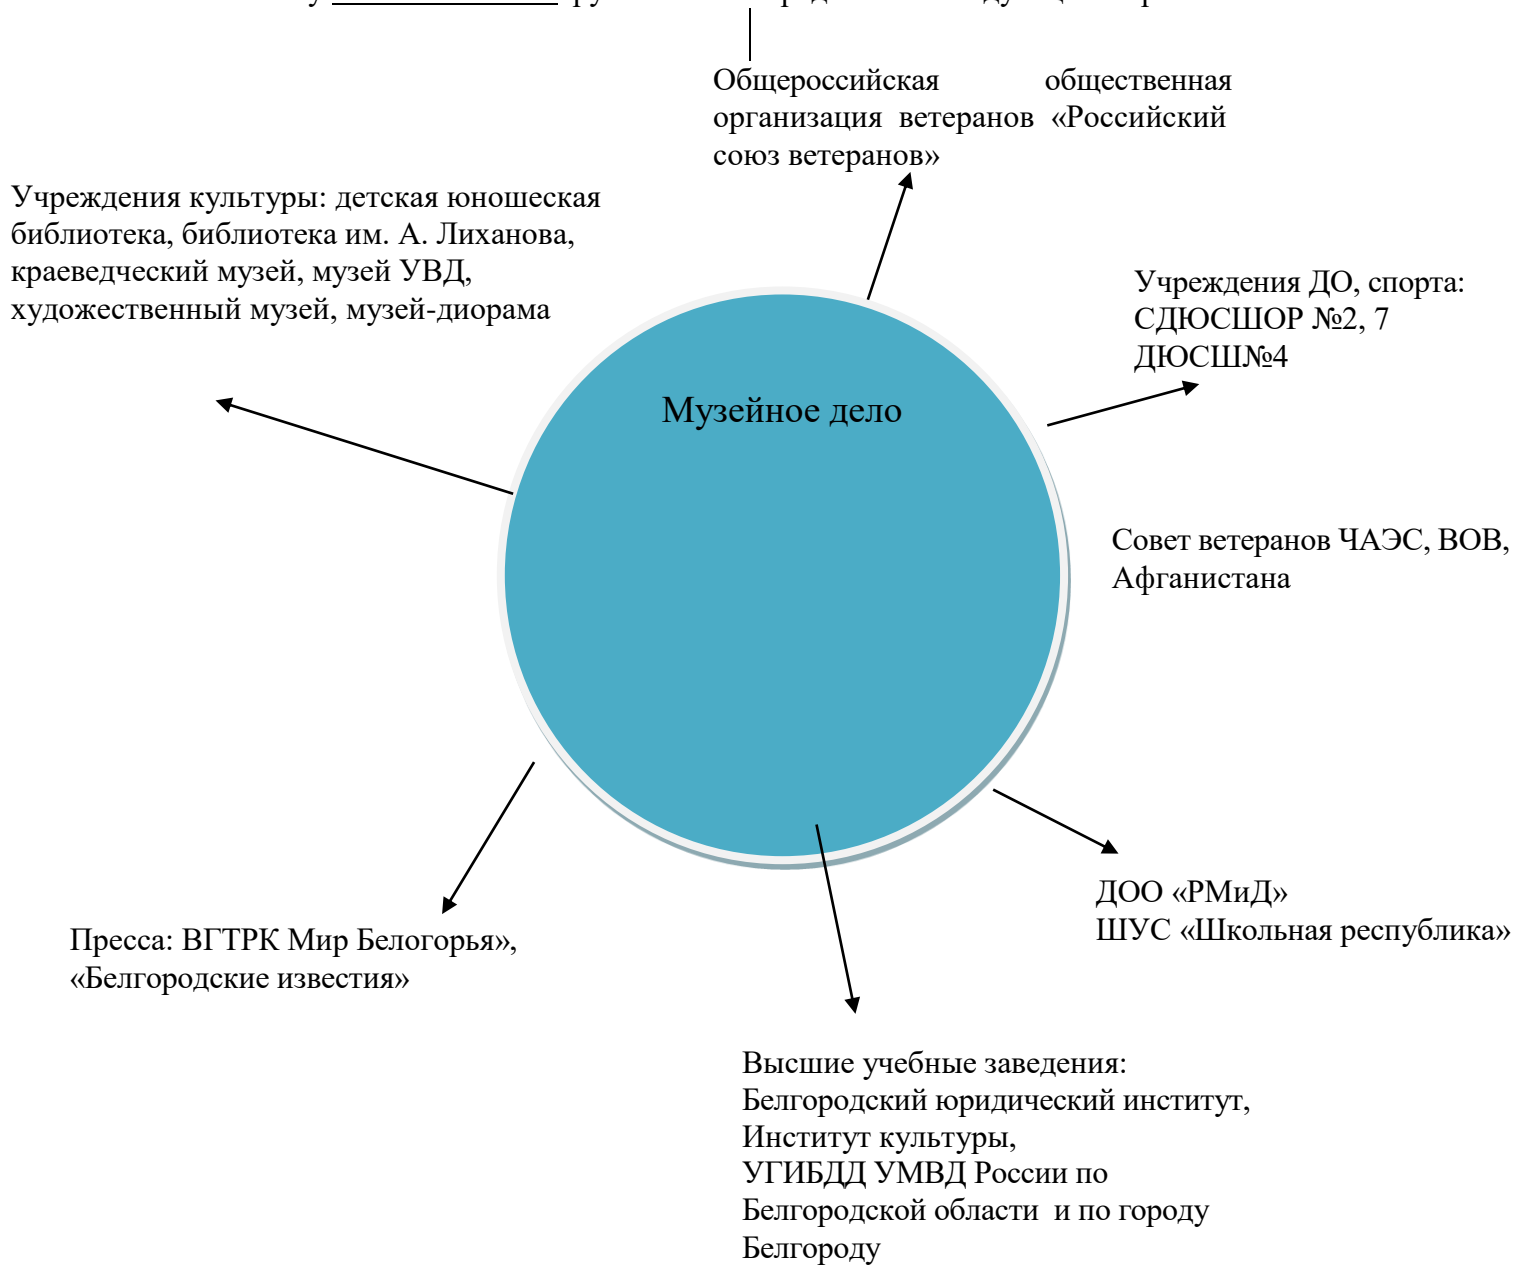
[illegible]

Общероссийская общественная организация ветеранов «Российский союз ветеранов»

Учреждения культуры: детская юношеская библиотека, библиотека им. А. Лиханова, краеведческий музей, музей УВД, художественный музей, музей-диорама

Учреждения ДО, спорта: СДЮСШОР №2, 7 ДЮСШ№4

Музейное дело

Совет ветеранов ЧАЭС, ВОВ, Афганистана

ДОО «РМиД»
ШУС «Школьная республика»

Пресса: ВГТРК Мир Белогорья», «Белгородские известия»

Высшие учебные заведения:
Белгородский юридический институт,
Институт культуры,
УГИБДД УМВД России по Белгородской области и по городу Белгороду